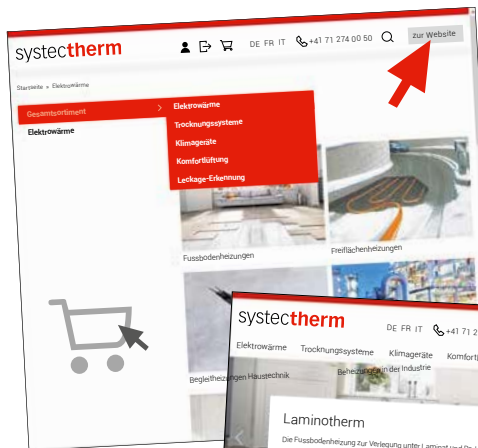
systectherm

DE FR IT +41 71 274 00 50 zur Website

Startseite » Elektrowärme

Gesamtsortiment

Elektrowärme

Elektrowärme
Trocknungssysteme
Klimageräte
Komfortlüftung
Leckage-Erkennung

Fussbodenheizungen

Freiflächenheizungen

Begleitheizungen Haustechnik

Beheizungen in der Industrie

systectherm

DE FR IT +41 71 2

Elektrowärme Trocknungssysteme Klimageräte Komfort

Laminotherm

Die Fussbodenheizung zur Verlegung unter Laminat und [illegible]